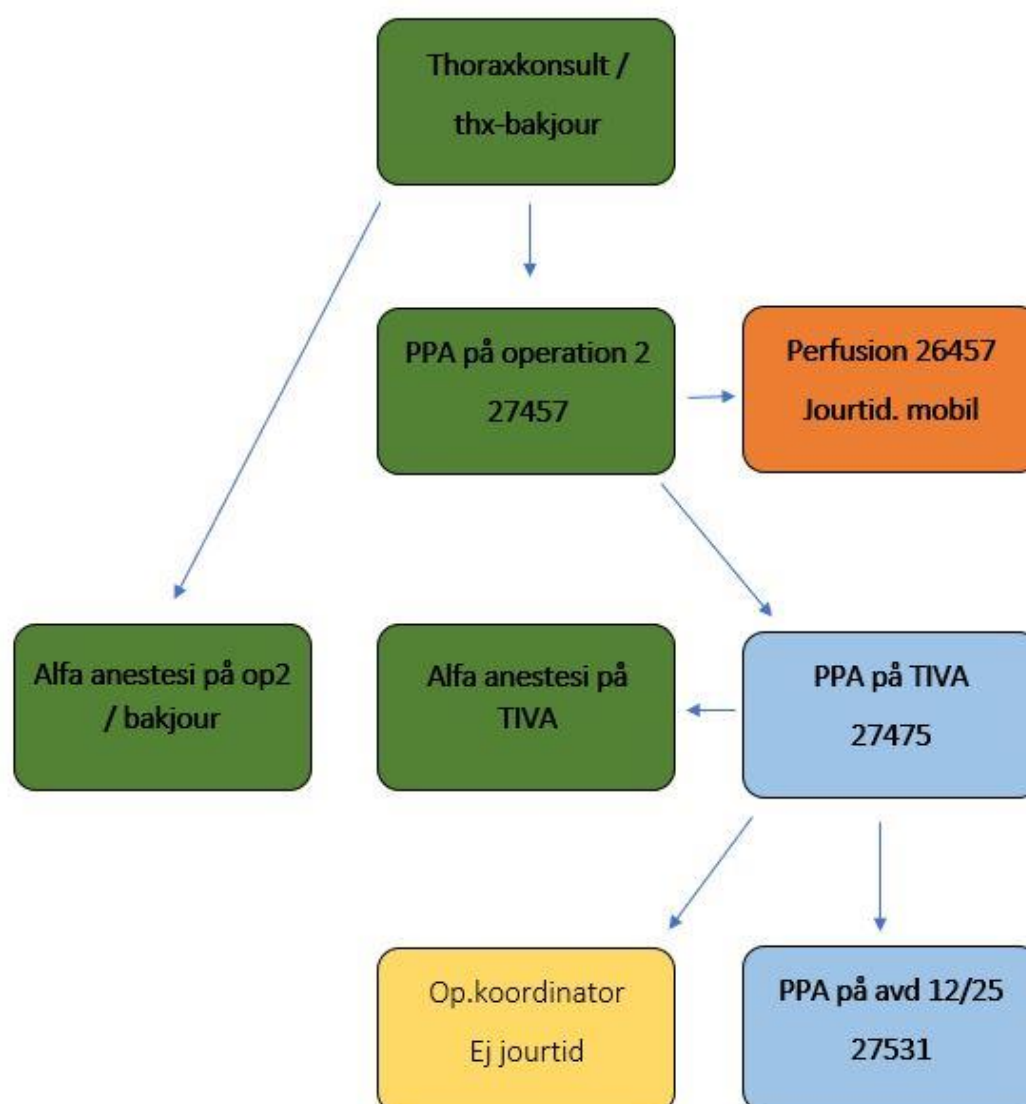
Thoraxkonsult / thx-bakjour

PPA på operation 2
27457

Perfusion 26457
Jourtid. mobil

Alfa anestesi på op2 / bakjour

Alfa anestesi på TIVA

PPA på TIVA
27475

Op.koordinator
Ej jourtid

PPA på avd 12/25
27531